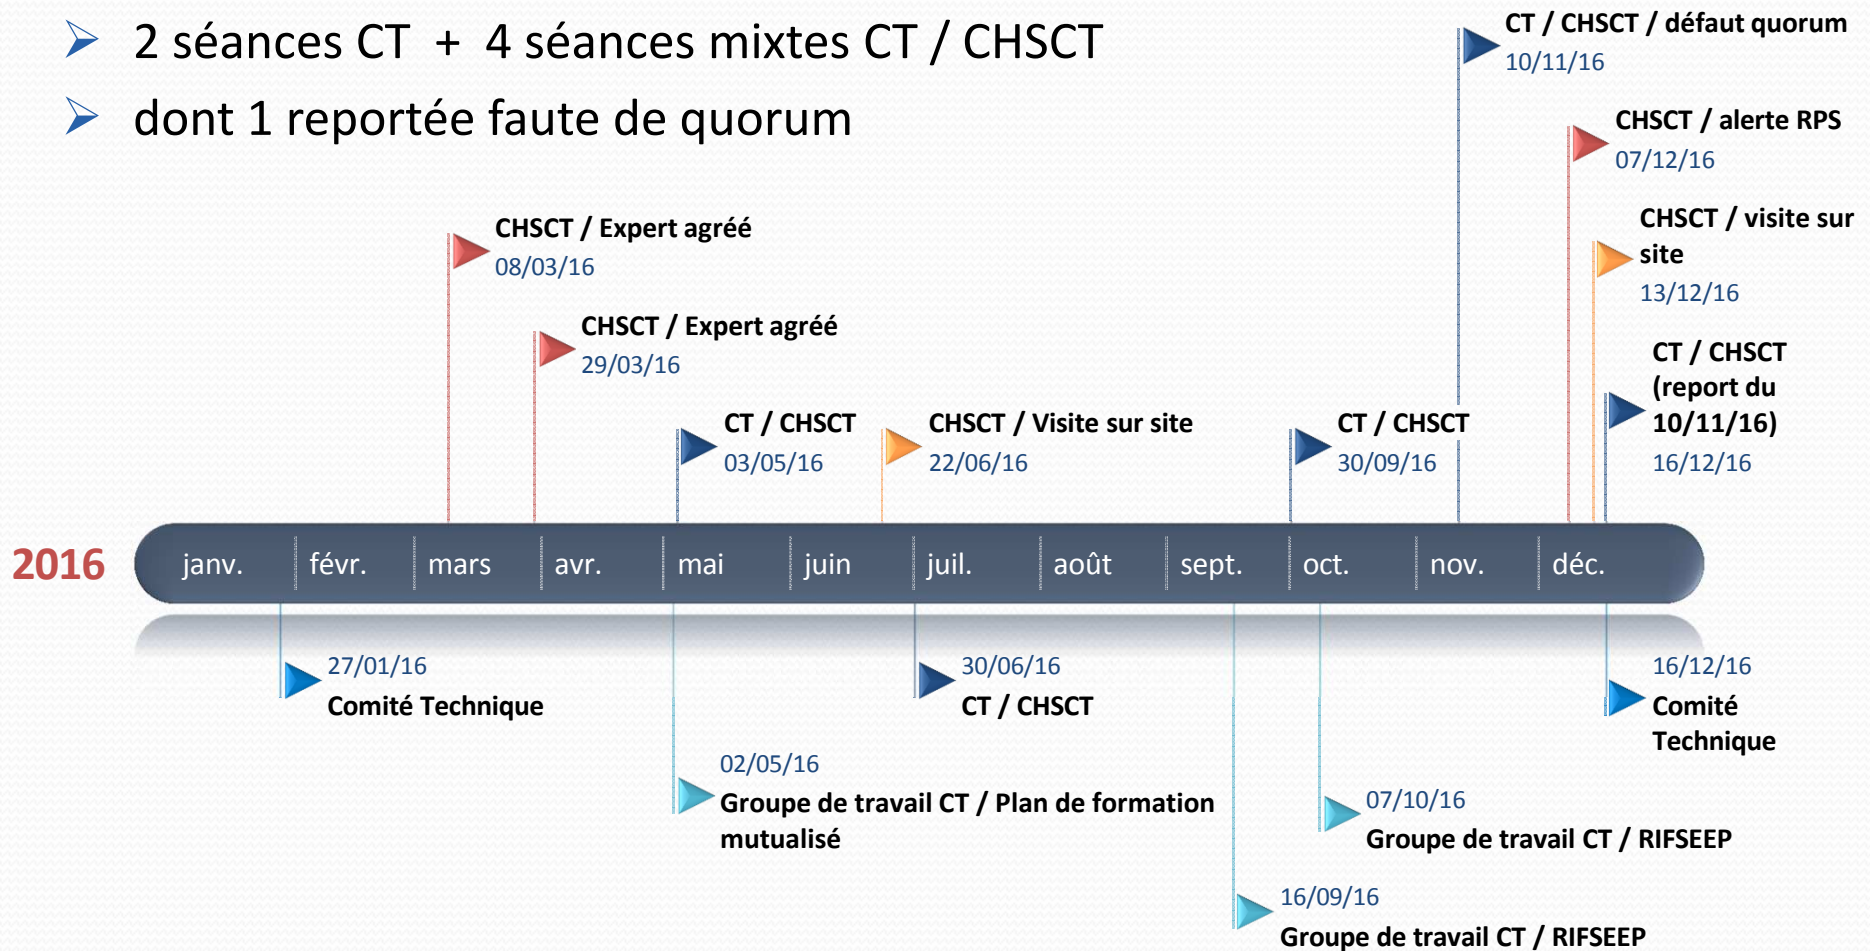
2 séances CT + 4 séances mixtes CT / CHSCT

dont 1 reportée faute de quorum

CT / CHSCT / défaut quorum
10/11/16

CHSCT / alerte RPS
07/12/16

CHSCT / Expert agréé
08/03/16

CHSCT / visite sur site
13/12/16

CHSCT / Expert agréé
29/03/16

CT / CHSCT (report du 10/11/16)
16/12/16

CT / CHSCT
03/05/16

CHSCT / Visite sur site
22/06/16

CT / CHSCT
30/09/16

2016

janv. févr. mars avr. mai juin juil. août sept. oct. nov. déc.

27/01/16
Comité Technique

30/06/16
CT / CHSCT

16/12/16
Comité Technique

02/05/16
Groupe de travail CT / Plan de formation mutualisé

07/10/16
Groupe de travail CT / RIFSEEP

16/09/16
Groupe de travail CT / RIFSEEP